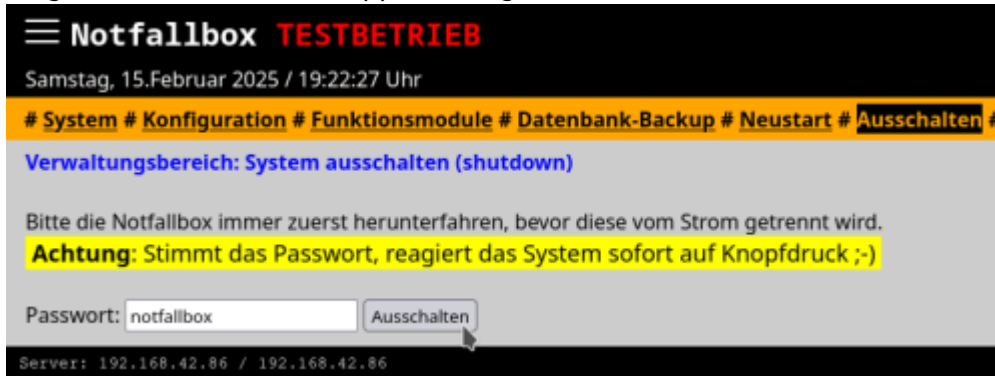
Notfallbox TESTBETRIEB

Samstag, 15.Februar 2025 / 19:22:27 Uhr

# System # Konfiguration # Funktionsmodule # Datenbank-Backup # Neustart # Ausschalten #

Verwaltungsbereich: System ausschalten (shutdown)

Bitte die Notfallbox immer zuerst herunterfahren, bevor diese vom Strom getrennt wird.

Achtung: Stimmt das Passwort, reagiert das System sofort auf Knopfdruck ;-)

Passwort: notfallbox Ausschalten

Server: 192.168.42.86 / 192.168.42.86